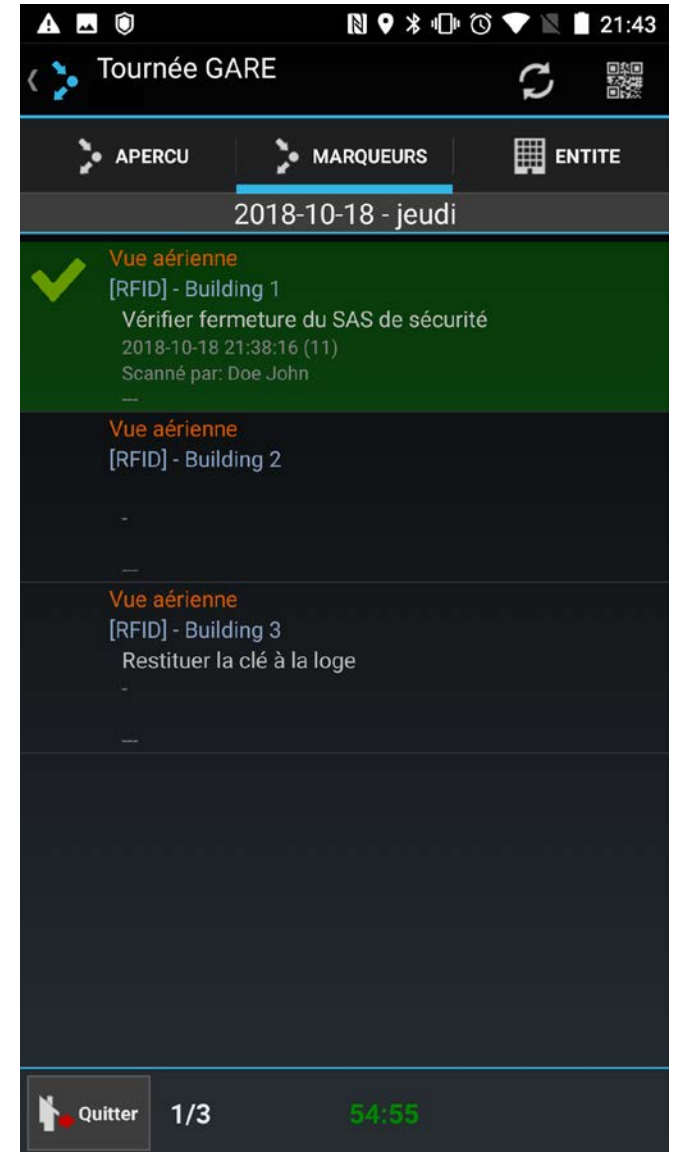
21:43

Tournée GARE

APERCU MARQUEURS ENTITE

2018-10-18 - jeudi

Vue aérienne
[RFID] - Building 1
Vérifier fermeture du SAS de sécurité
2018-10-18 21:38:16 (11)
Scanné par: Doe John
---

Vue aérienne
[RFID] - Building 2
-
---

Vue aérienne
[RFID] - Building 3
Restituer la clé à la loge
-
---

Quitter 1/3 54:55